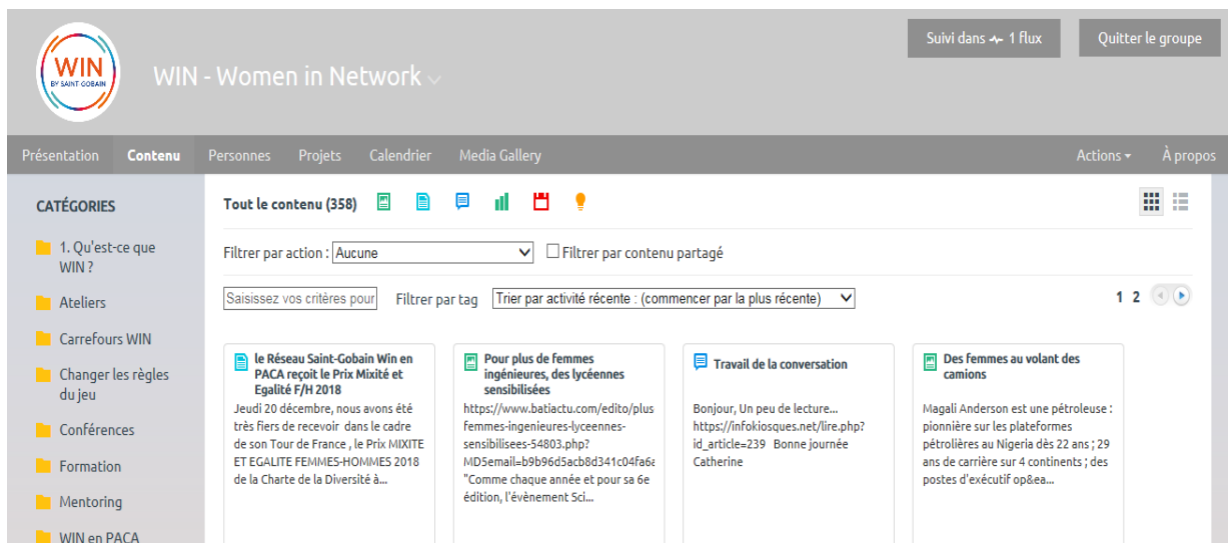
WIN BY SAINT-GOBAIN

WIN - Women in Network

Suivi dans 1 flux

Quitter le groupe

Présentation Contenu Personnes Projets Calendrier Media Gallery Actions À propos

CATÉGORIES

1. Qu'est-ce que WIN ?

Ateliers

Carrefours WIN

Changer les règles du jeu

Conférences

Formation

Mentoring

WIN en PACA

Tout le contenu (358)

Filtrer par action : Aucune

Filtrer par contenu partagé

Saisissez vos critères pour

Filtrer par tag

Trier par activité récente : (commencer par la plus récente)

1 2

le Réseau Saint-Gobain Win en PACA reçoit le Prix Mixité et Egalité F/H 2018

Jeudi 20 décembre, nous avons été très fiers de recevoir dans le cadre de son Tour de France , le Prix MIXITE ET EGALITE FEMMES-HOMMES 2018 de la Charte de la Diversité à...

Pour plus de femmes ingénieures, des lycéennes sensibilisées

https://www.batiactu.com/edito/plus-femmes-ingenieures-lyceennes-sensibilisees-54803.php?MD5email=b9b96d5acb8d341c04fa6a "Comme chaque année et pour sa 6e édition, l'évènement Sci...

Travail de la conversation

Bonjour, Un peu de lecture... https://infokiosques.net/lire.php?id_article=239 Bonne journée Catherine

Des femmes au volant des camions

Magali Anderson est une pétroleuse : pionnière sur les plateformes pétrolières au Nigeria dès 22 ans ; 29 ans de carrière sur 4 continents ; des postes d'exécutif op&ea...